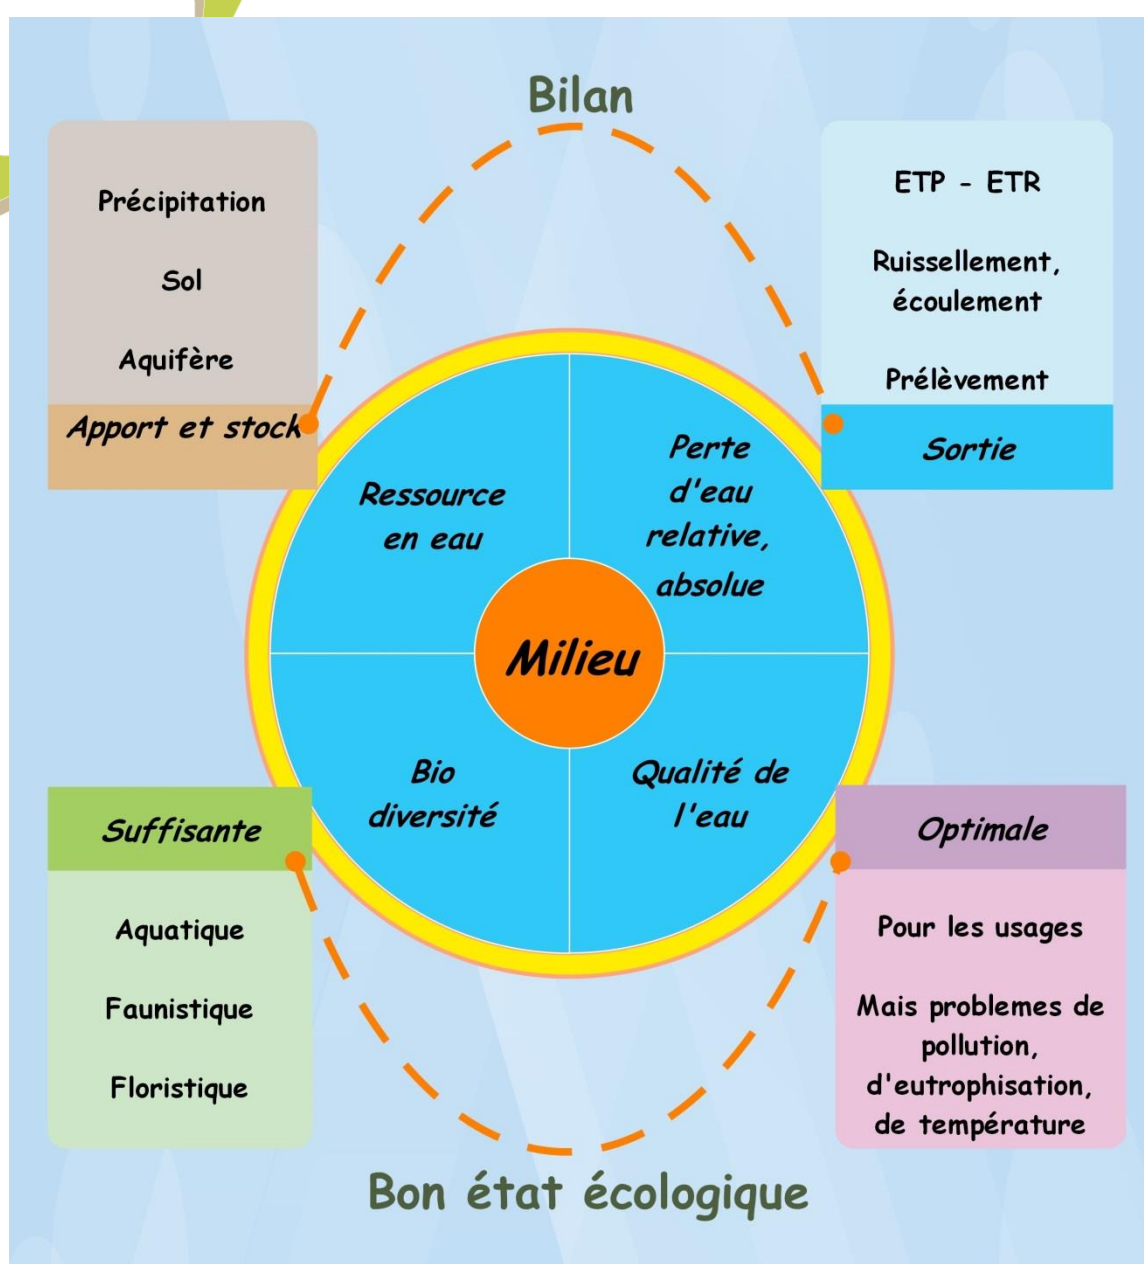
Bilan

Précipitation

Sol

Aquifère

Apport et stock

ETP - ETR

Ruissellement, écoulement

Prélèvement

Sortie

Ressource en eau

Perte d'eau relative, absolue

Milieu

Bio diversité

Qualité de l'eau

Suffisante

Aquatique

Faunistique

Floristique

Optimale

Pour les usages

Mais problemes de pollution, d'eutrophisation, de température

Bon état écologique